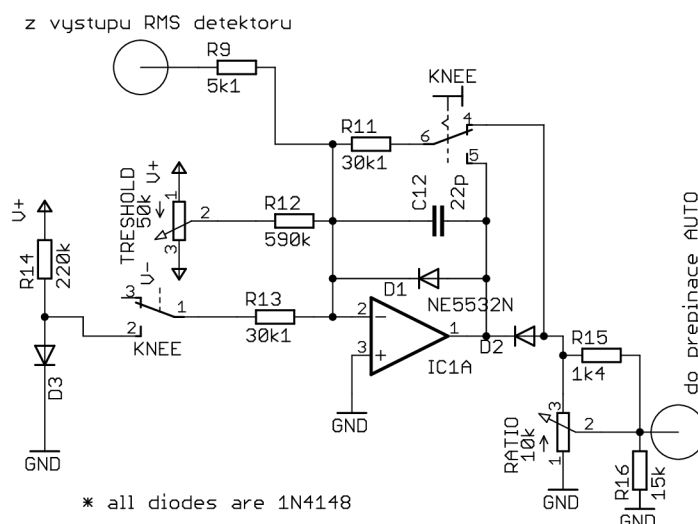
z vystupu RMS detektoru

R9
5k1

KNEE
4
6
5

R11
30k1

V+
1
TRESHOLD
50k
2
3
V−

R12
590k

C12
22P

V+
R14
220k

D1
NE5532N

3
2
1
KNEE

R13
30k1

2
−
3
+
1

IC1A

D2

R15
1k4

do prepinace AUTO

D3

GND

GND

RATIO
10k
3
2
1

R16
15k

GND

GND

* all diodes are 1N4148